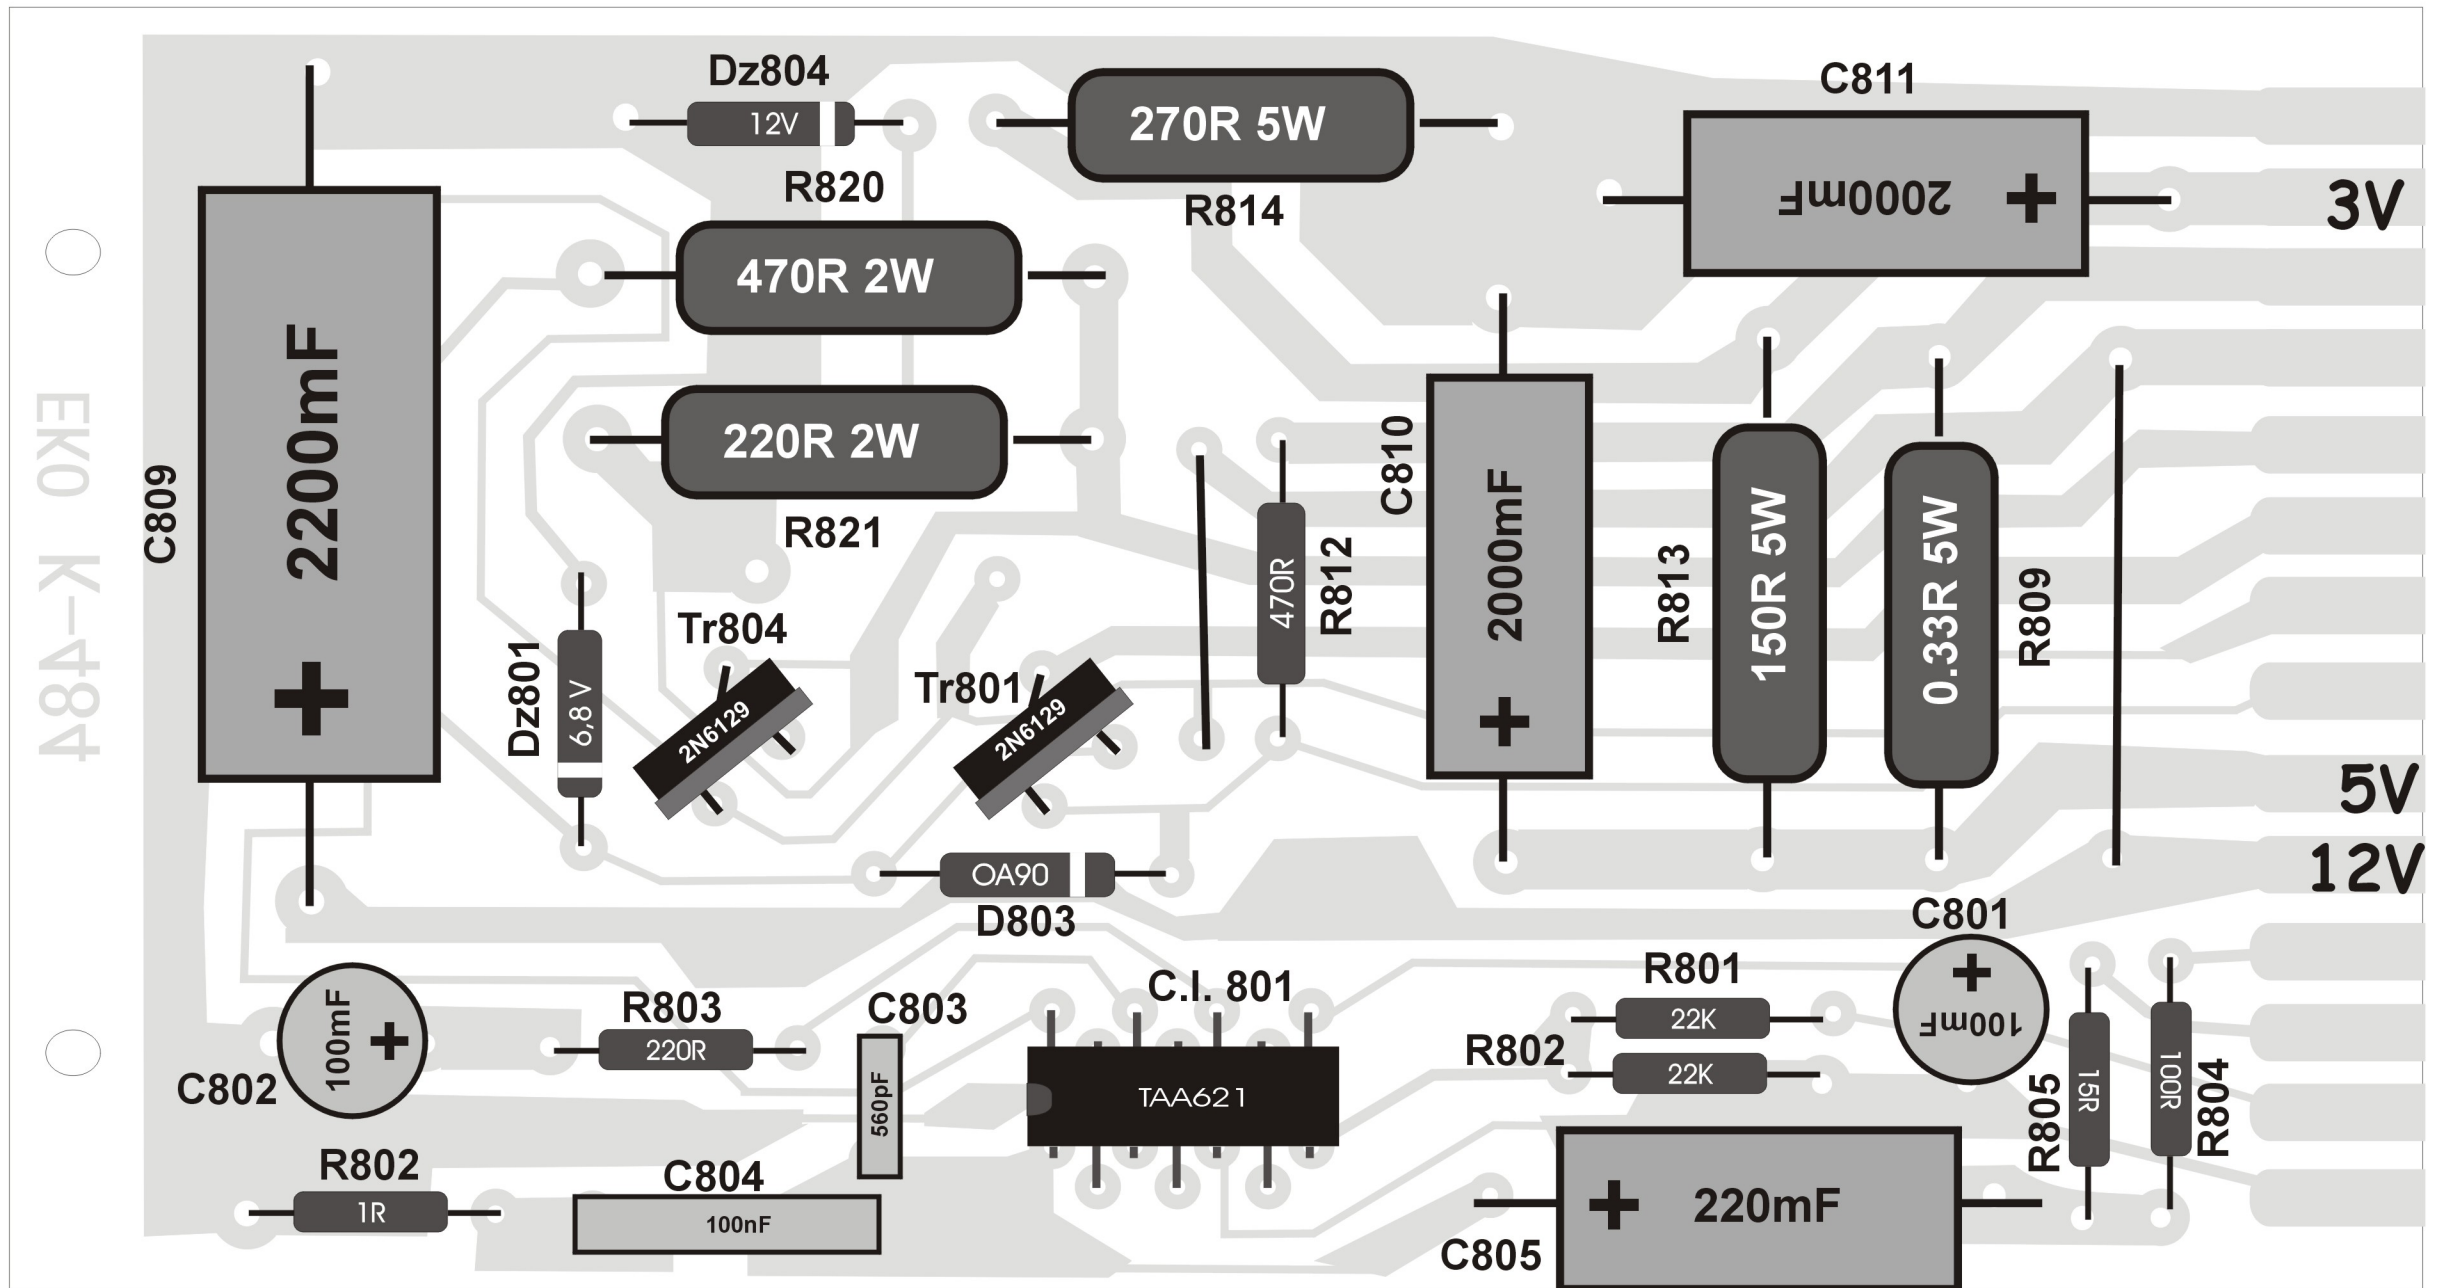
Dz804
12V
270R 5W
C811
R820
R814
2000mF
3V
470R 2W
220R 2W
C810
EKO K-484
C809
2200mF
R821
470R
R812
2000mF
R813
150R 5W
0.33R 5W
R809
Dz801
6,8 V
Tr804
2N6129
Tr801
2N6129
5V
OA90
12V
D803
C801
R801
C.I. 801
R803
C803
22K
100mF
100mF
220R
R802
22K
C802
560pF
TAA621
R805
15R
100R
R804
R802
C804
1R
100nF
220mF
C805